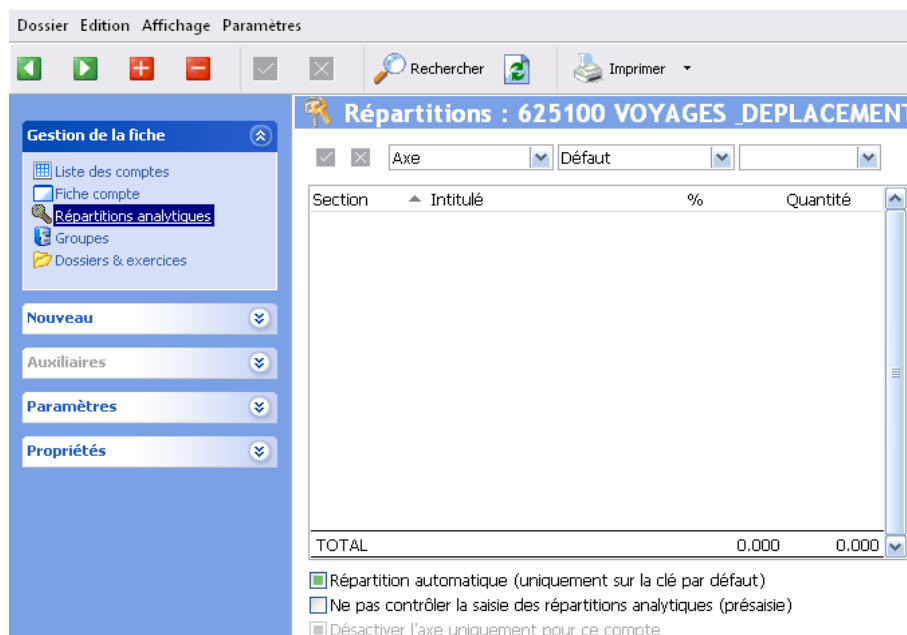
Dossier Edition Affichage Paramètres

Rechercher

Imprimer

Gestion de la fiche

Liste des comptes
Fiche compte
Répartitions analytiques
Groupes
Dossiers & exercices

Nouveau

Auxiliaires

Paramètres

Propriétés

Répartitions : 625100 VOYAGES _DEPLACEMENT

Axe
Défaut

| Section | Intitulé | % | Quantité |
|---|---|---|---|
| TOTAL | | 0.000 | 0.000 |

Répartition automatique (uniquement sur la clé par défaut)
Ne pas contrôler la saisie des répartitions analytiques (présaisie)
Désactiver l'axe uniquement pour ce compte